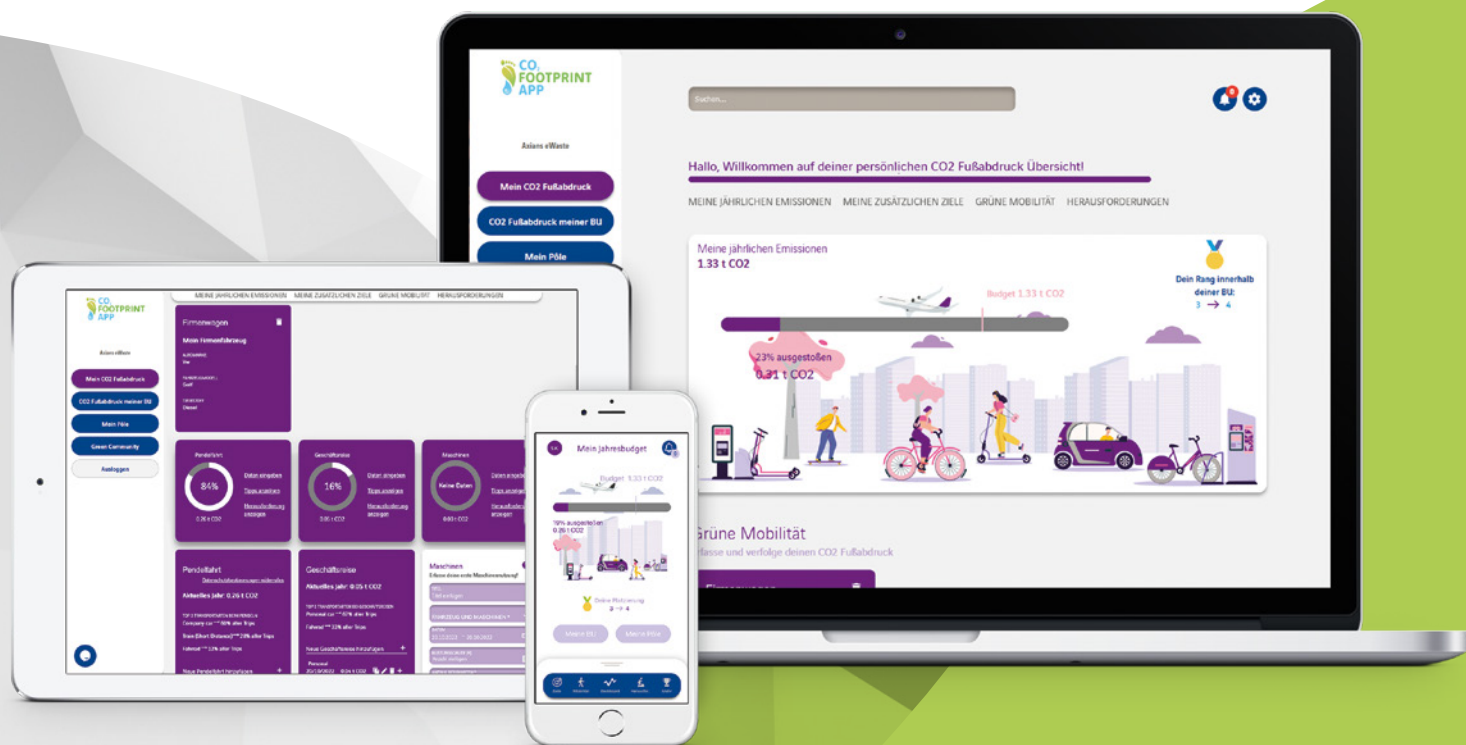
CO₂ FOOTPRINT APP

Suchen...

Axians eWaste

Mein CO2 Fußabdruck

CO2 Fußabdruck meiner BU

Mein Pôle

Hallo, Willkommen auf deiner persönlichen CO2 Fußabdruck Übersicht!

MEINE JÄHRLICHEN EMISSIONEN MEINE ZUSÄTZLICHEN ZIELE GRÜNE MOBILITÄT HERAUSFORDERUNGEN

Meine jährlichen Emissionen
1.33 t CO2

Dein Rang innerhalb deiner BU:
3 → 4

Budget 1.33 t CO2

23% ausgestoßen
0.31 t CO2

Grüne Mobilität
Erfasse und verfolge deinen CO2 Fußabdruck

CO₂ FOOTPRINT APP

Axians eWaste

Mein CO2 Fußabdruck

CO2 Fußabdruck meiner BU

Mein Pôle

Green Community

Ausloggen

MEINE JÄHRLICHEN EMISSIONEN MEINE ZUSÄTZLICHEN ZIELE GRÜNE MOBILITÄT HERAUSFORDERUNGEN

Firmenwagen

Mein Firmenfahrzeug

Golf

Diesel

Pendelfahrt

84%

Daten eingeben

Trips anzeigen

Herausforderung anzeigen

0.26 t CO2

Geschäftsreise

16%

Daten eingeben

Trips anzeigen

Herausforderung anzeigen

0.05 t CO2

Maschinen

Keine Daten

Daten eingeben

0.00 t CO2

Pendelfahrt

Aktuelles Jahr: 0.26 t CO2

Company car 60% aller Trips

Fahrrad 23% aller Trips

Neue Pendelfahrt hinzufügen

Geschäftsreise

Aktuelles Jahr: 0.05 t CO2

Fahrrad 33% aller Trips

Neue Geschäftsreise hinzufügen

Maschinen

Erfasse deinen ersten Maschinenverbrauch

Mein Jahresbudget

Budget 1.33 t CO2

19% ausgestoßen
0.26 t CO2

3 → 4

Mein BU

Mein Pôle